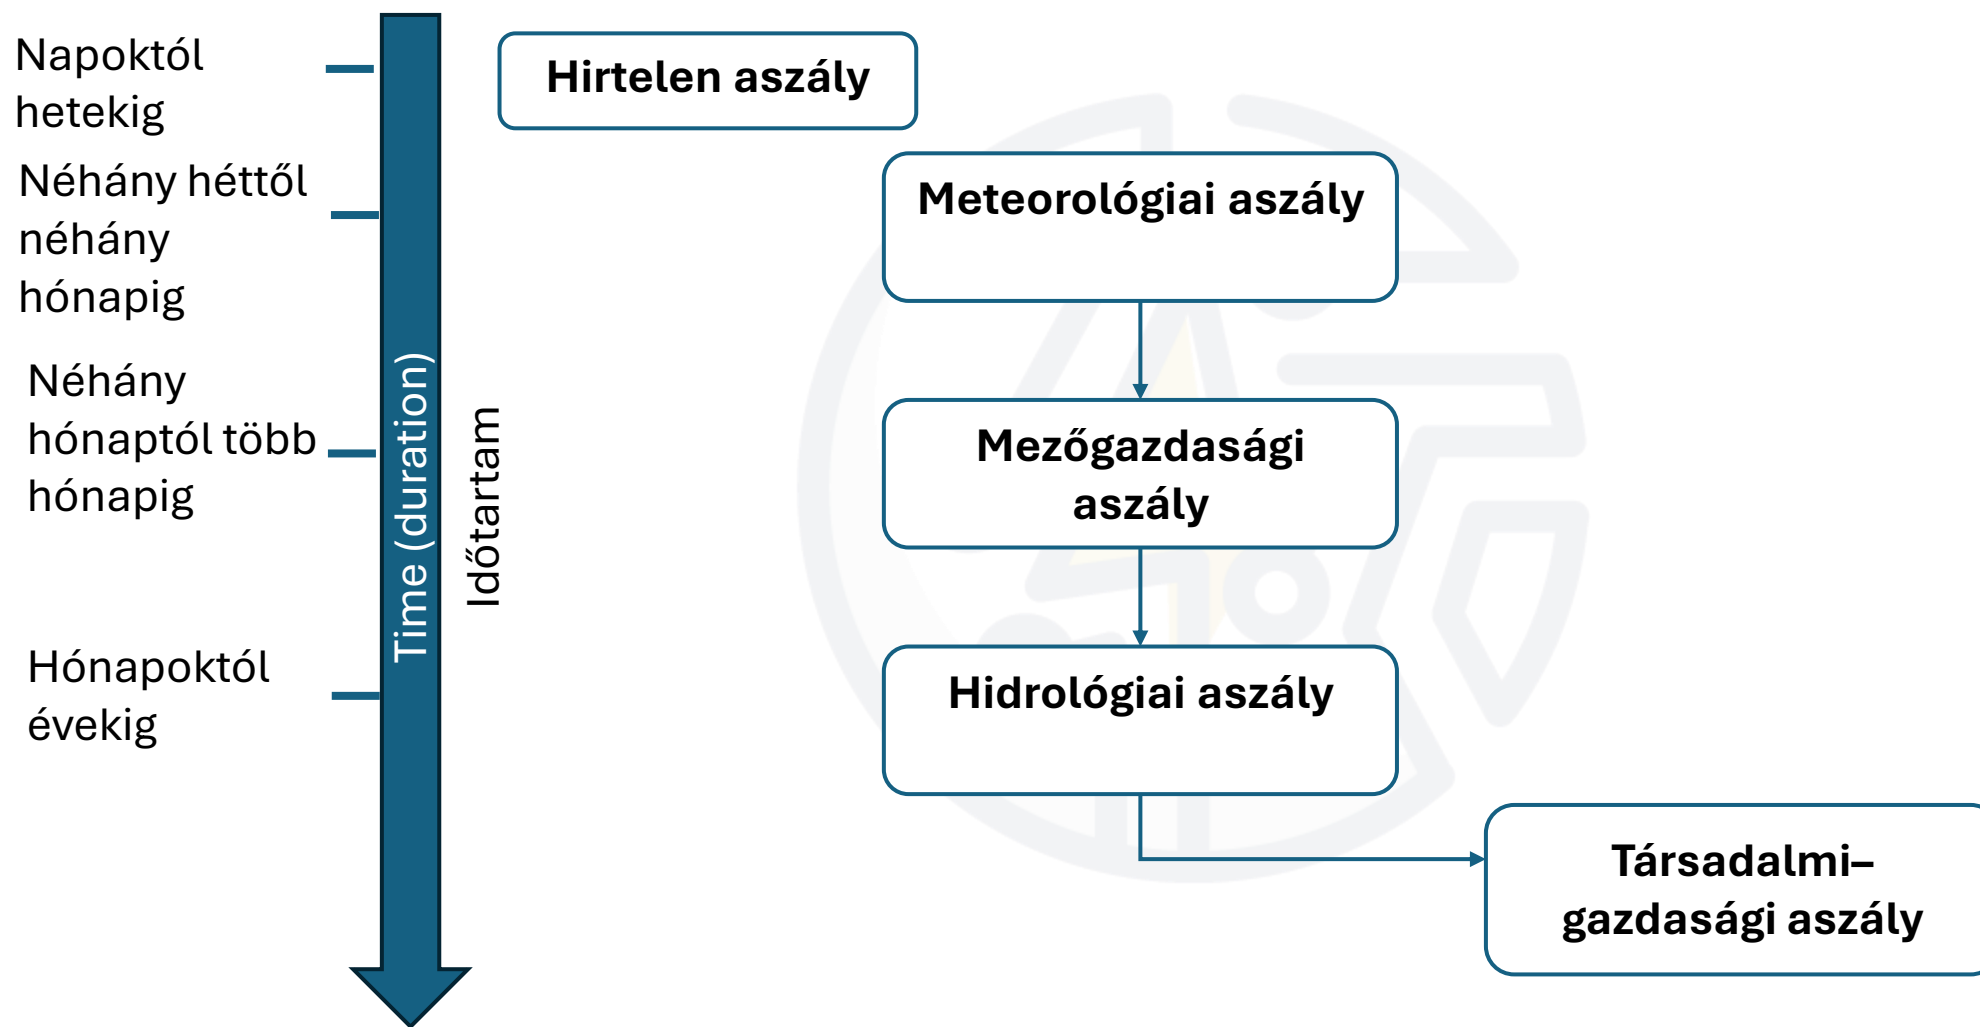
Napoktól hetekig

Néhány héttől néhány hónapig

Néhány hónaptól több hónapig

Hónapoktól évekig

Time (duration)

Időtartam

Hirtelen aszály

Meteorológiai aszály

Mezőgazdasági aszály

Hidrológiai aszály

Társadalmi–gazdasági aszály